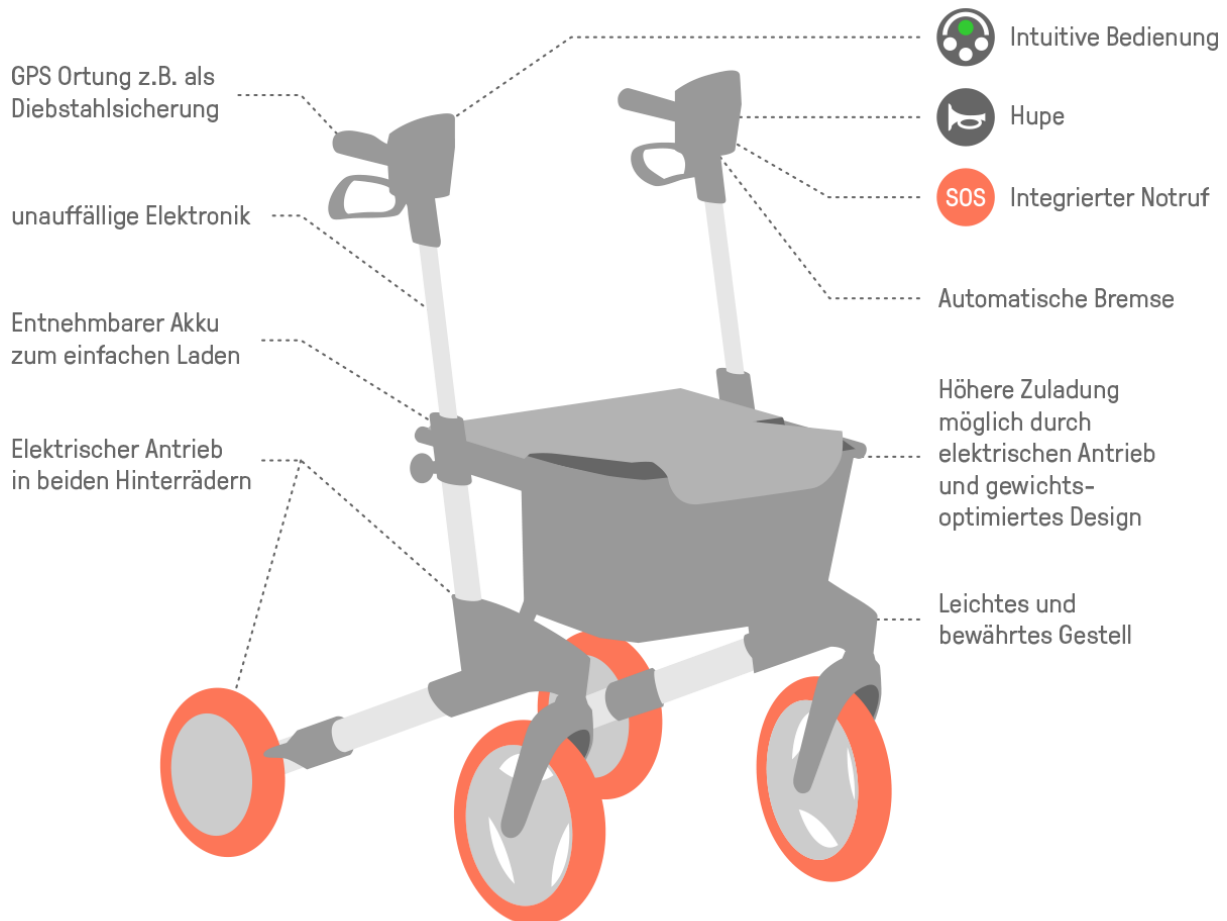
GPS Ortung z.B. als Diebstahlsicherung

unauffällige Elektronik

Entnehmbarer Akku zum einfachen Laden

Elektrischer Antrieb in beiden Hinterrädern

Intuitive Bedienung

Hupe

SOS Integrierter Notruf

Automatische Bremse

Höhere Zuladung möglich durch elektrischen Antrieb und gewichtsoptimiertes Design

Leichtes und bewährtes Gestell